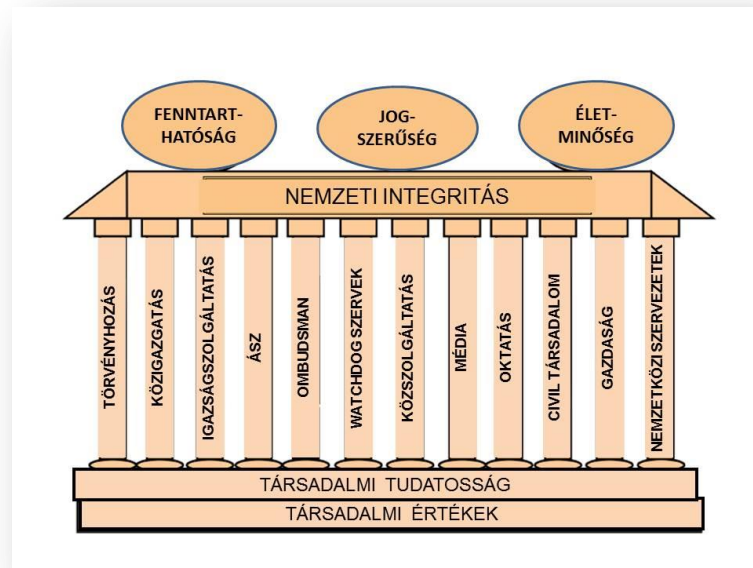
FENNTARTHATÓSÁG

JOGSZERŰSÉG

ÉLETMINŐSÉG

NEMZETI INTEGRITÁS

TÖRVÉNYHOZÁS

KÖZIGAZGATÁS

IGAZSÁGSZOLGÁLTATÁS

ÁSZ

OMBUDSMAN

WATCHDOG SZERVEK

KÖZSZOLGÁLTATÁS

MÉDIA

OKTATÁS

CIVIL TÁRSADALOM

GAZDASÁG

NEMZETKÖZI SZERVEZETEK

TÁRSADALMI TUDATOSSÁG

TÁRSADALMI ÉRTÉKEK